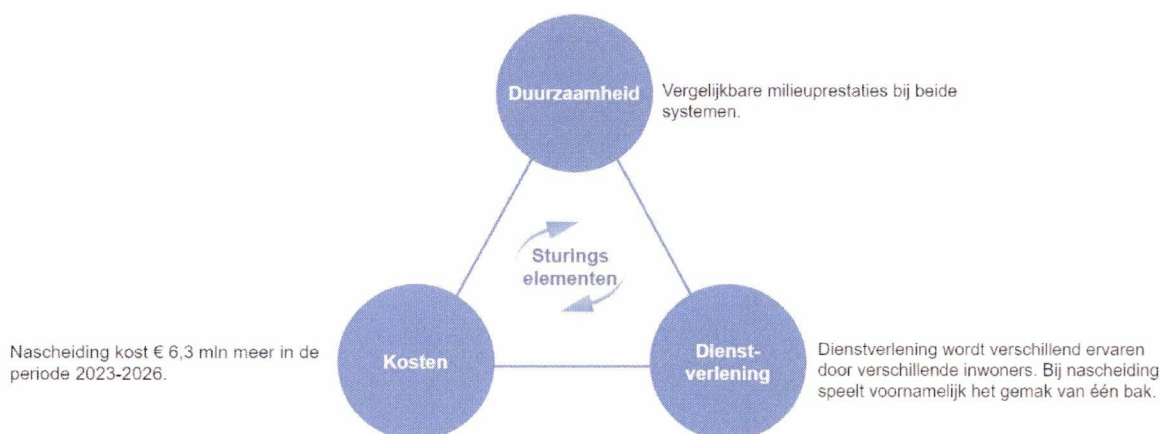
Duurzaamheid

Vergelijkbare milieuprestaties bij beide systemen.

Sturings elementen

Nascheiding kost € 6,3 mln meer in de periode 2023-2026.

Kosten

Dienst-verlening

Dienstverlening wordt verschillend ervaren door verschillende inwoners. Bij nascheiding speelt voornamelijk het gemak van één bak.